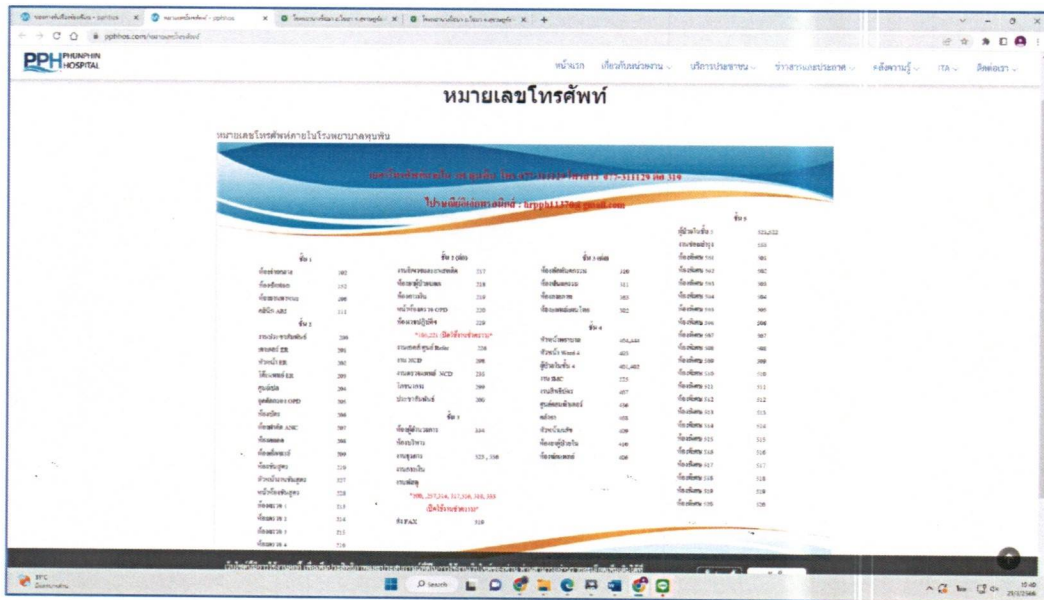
pphhos.com

PPH PHUNPHIN HOSPITAL

หน้าแรก เกี่ยวกับหน่วยงาน บริการประชาชน ข่าวสารและประกาศ คลังความรู้ ITA ติดต่อเรา

หมายเลขโทรศัพท์

หมายเลขโทรศัพท์ภายในโรงพยาบาลพุนพิน

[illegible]

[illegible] : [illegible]@gmail.com

| ชั้น 1 | | ชั้น 2 (ต่อ) | | ชั้น 3 (ต่อ) | | ชั้น 5 | |
|---|---|---|---|---|---|---|---|
| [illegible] | 102 | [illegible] | 217 | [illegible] | 320 | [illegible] | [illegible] |
| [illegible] | 132 | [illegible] | 218 | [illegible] | 311 | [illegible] | 501 |
| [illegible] | 200 | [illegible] | 219 | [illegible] | 303 | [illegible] | 502 |
| คลินิก ARI | 111 | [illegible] OPD | 220 | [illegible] | 302 | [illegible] | 503 |
| ชั้น 2 | | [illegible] | 229 | ชั้น 4 | | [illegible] | 504 |
| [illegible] | 206 | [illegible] | 228 | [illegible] | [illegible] | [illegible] | 505 |
| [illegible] ER | 201 | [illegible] NCD | 208 | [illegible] Ward 4 | 403 | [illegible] | 506 |
| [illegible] ER | 202 | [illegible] NCD | 233 | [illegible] | 401, 402 | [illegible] | 507 |
| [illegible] ER | 203 | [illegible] | 209 | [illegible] | 223 | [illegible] | 508 |
| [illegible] | 204 | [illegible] | 205 | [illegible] | 407 | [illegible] | 509 |
| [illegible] OPD | 205 | ชั้น 3 | | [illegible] | 408 | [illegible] | 510 |
| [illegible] | 306 | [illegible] | 334 | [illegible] | 409 | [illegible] | 511 |
| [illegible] ARC | 207 | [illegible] | | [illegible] | 409 | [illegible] | 512 |
| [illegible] | 208 | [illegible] | 323, 336 | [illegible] | 420 | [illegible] | 513 |
| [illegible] | 209 | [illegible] | | | | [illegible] | 514 |
| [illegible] | 210 | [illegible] | | | | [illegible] | 515 |
| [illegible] | 227 | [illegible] | | | | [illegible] | 516 |
| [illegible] | 228 | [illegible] | | | | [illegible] | 517 |
| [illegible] | 213 | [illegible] FAX | 318 | | | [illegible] | 518 |
| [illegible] | 214 | | | | | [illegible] | 519 |
| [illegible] | 215 | | | | | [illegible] | 520 |
| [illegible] | 216 | | | | | | |

Search

15:40
29/3/2566